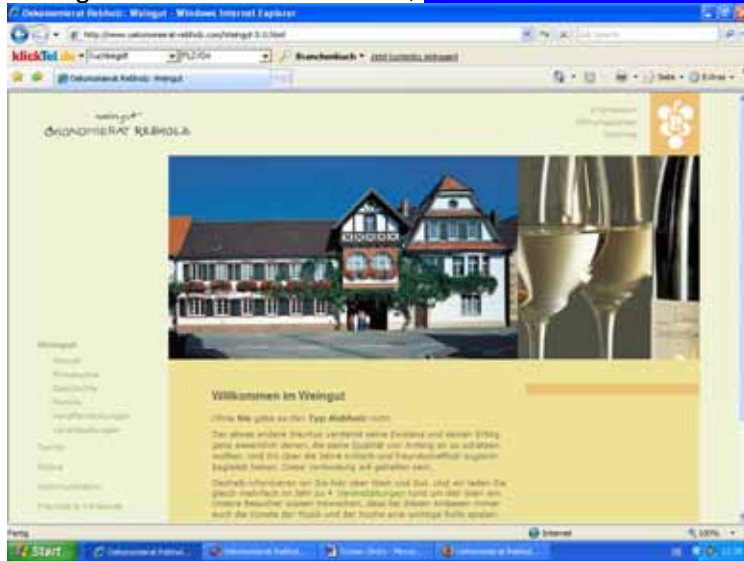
Oekonomierat Rebholz: Weingut - Windows Internet Explorer

klickTel.de

Branchenbuch

Oekonomierat Rebholz: Weingut

weingut
ÖKONOMIERAT REBHOLZ

Weingut

Service

Willkommen im Weingut

Ohne Sie gäbe es den Typ Rebholz nicht.

Start

Internet

100%